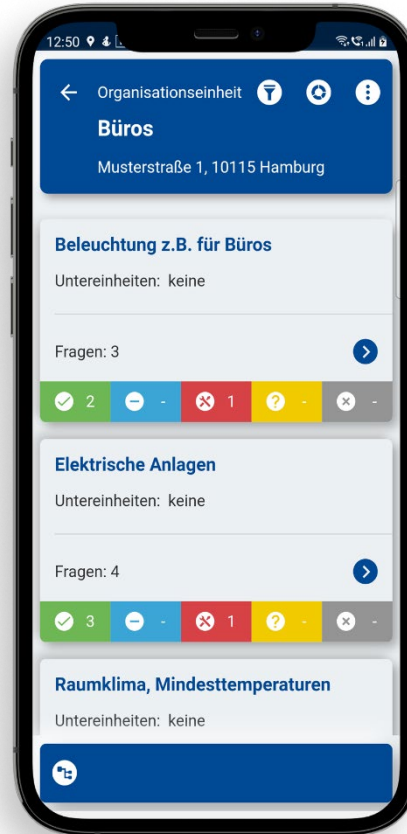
12:50

Organisationseinheit

Büros

Musterstraße 1, 10115 Hamburg

Beleuchtung z.B. für Büros

Untereinheiten: keine

Fragen: 3

2 - 1 - -

Elektrische Anlagen

Untereinheiten: keine

Fragen: 4

3 - 1 - -

Raumklima, Mindesttemperaturen

Untereinheiten: keine